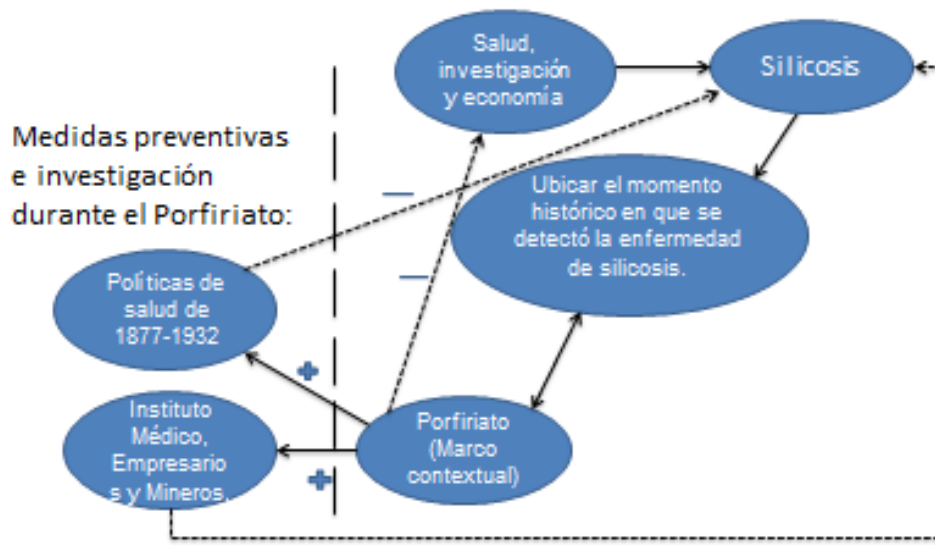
Salud, investigación y economía

Silicosis

Medidas preventivas e investigación durante el Porfiriato:

—

Ubicar el momento histórico en que se detectó la enfermedad de silicosis.

—

Políticas de salud de 1877-1932

+

Instituto Médico, Empresarios y Mineros.

Porfiriato (Marco contextual)

+